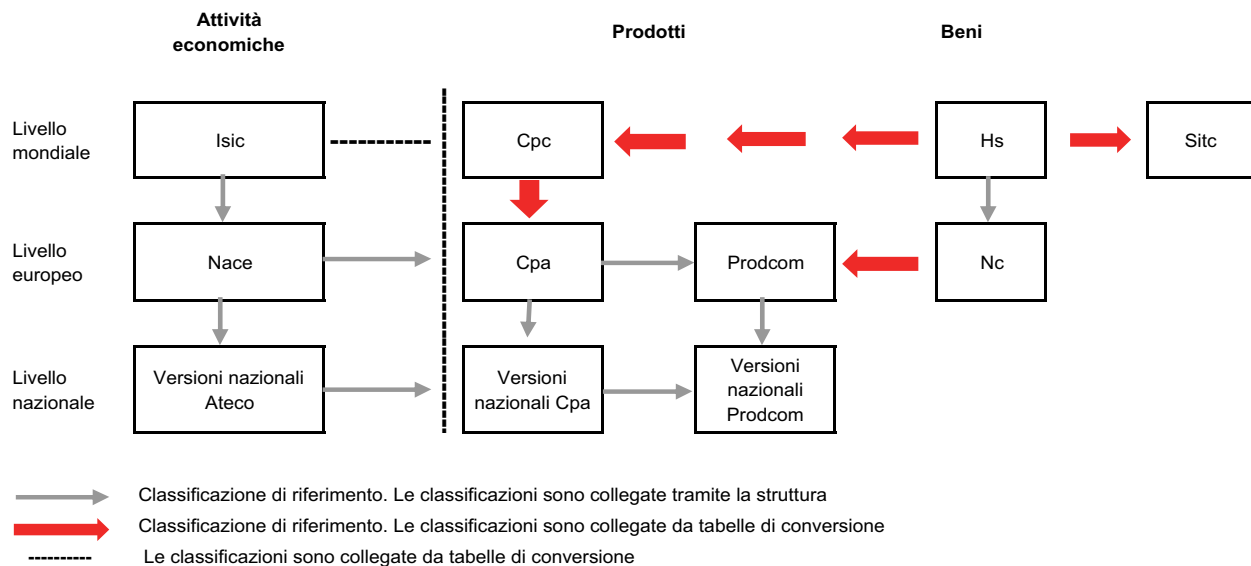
Attività economiche

Prodotti

Beni

Livello mondiale

Isic

Cpc

Hs

Sitc

Livello europeo

Nace

Cpa

Prodcom

Nc

Livello nazionale

Versioni nazionali Ateco

Versioni nazionali Cpa

Versioni nazionali Prodcom

Classificazione di riferimento. Le classificazioni sono collegate tramite la struttura

Classificazione di riferimento. Le classificazioni sono collegate da tabelle di conversione

---------- Le classificazioni sono collegate da tabelle di conversione